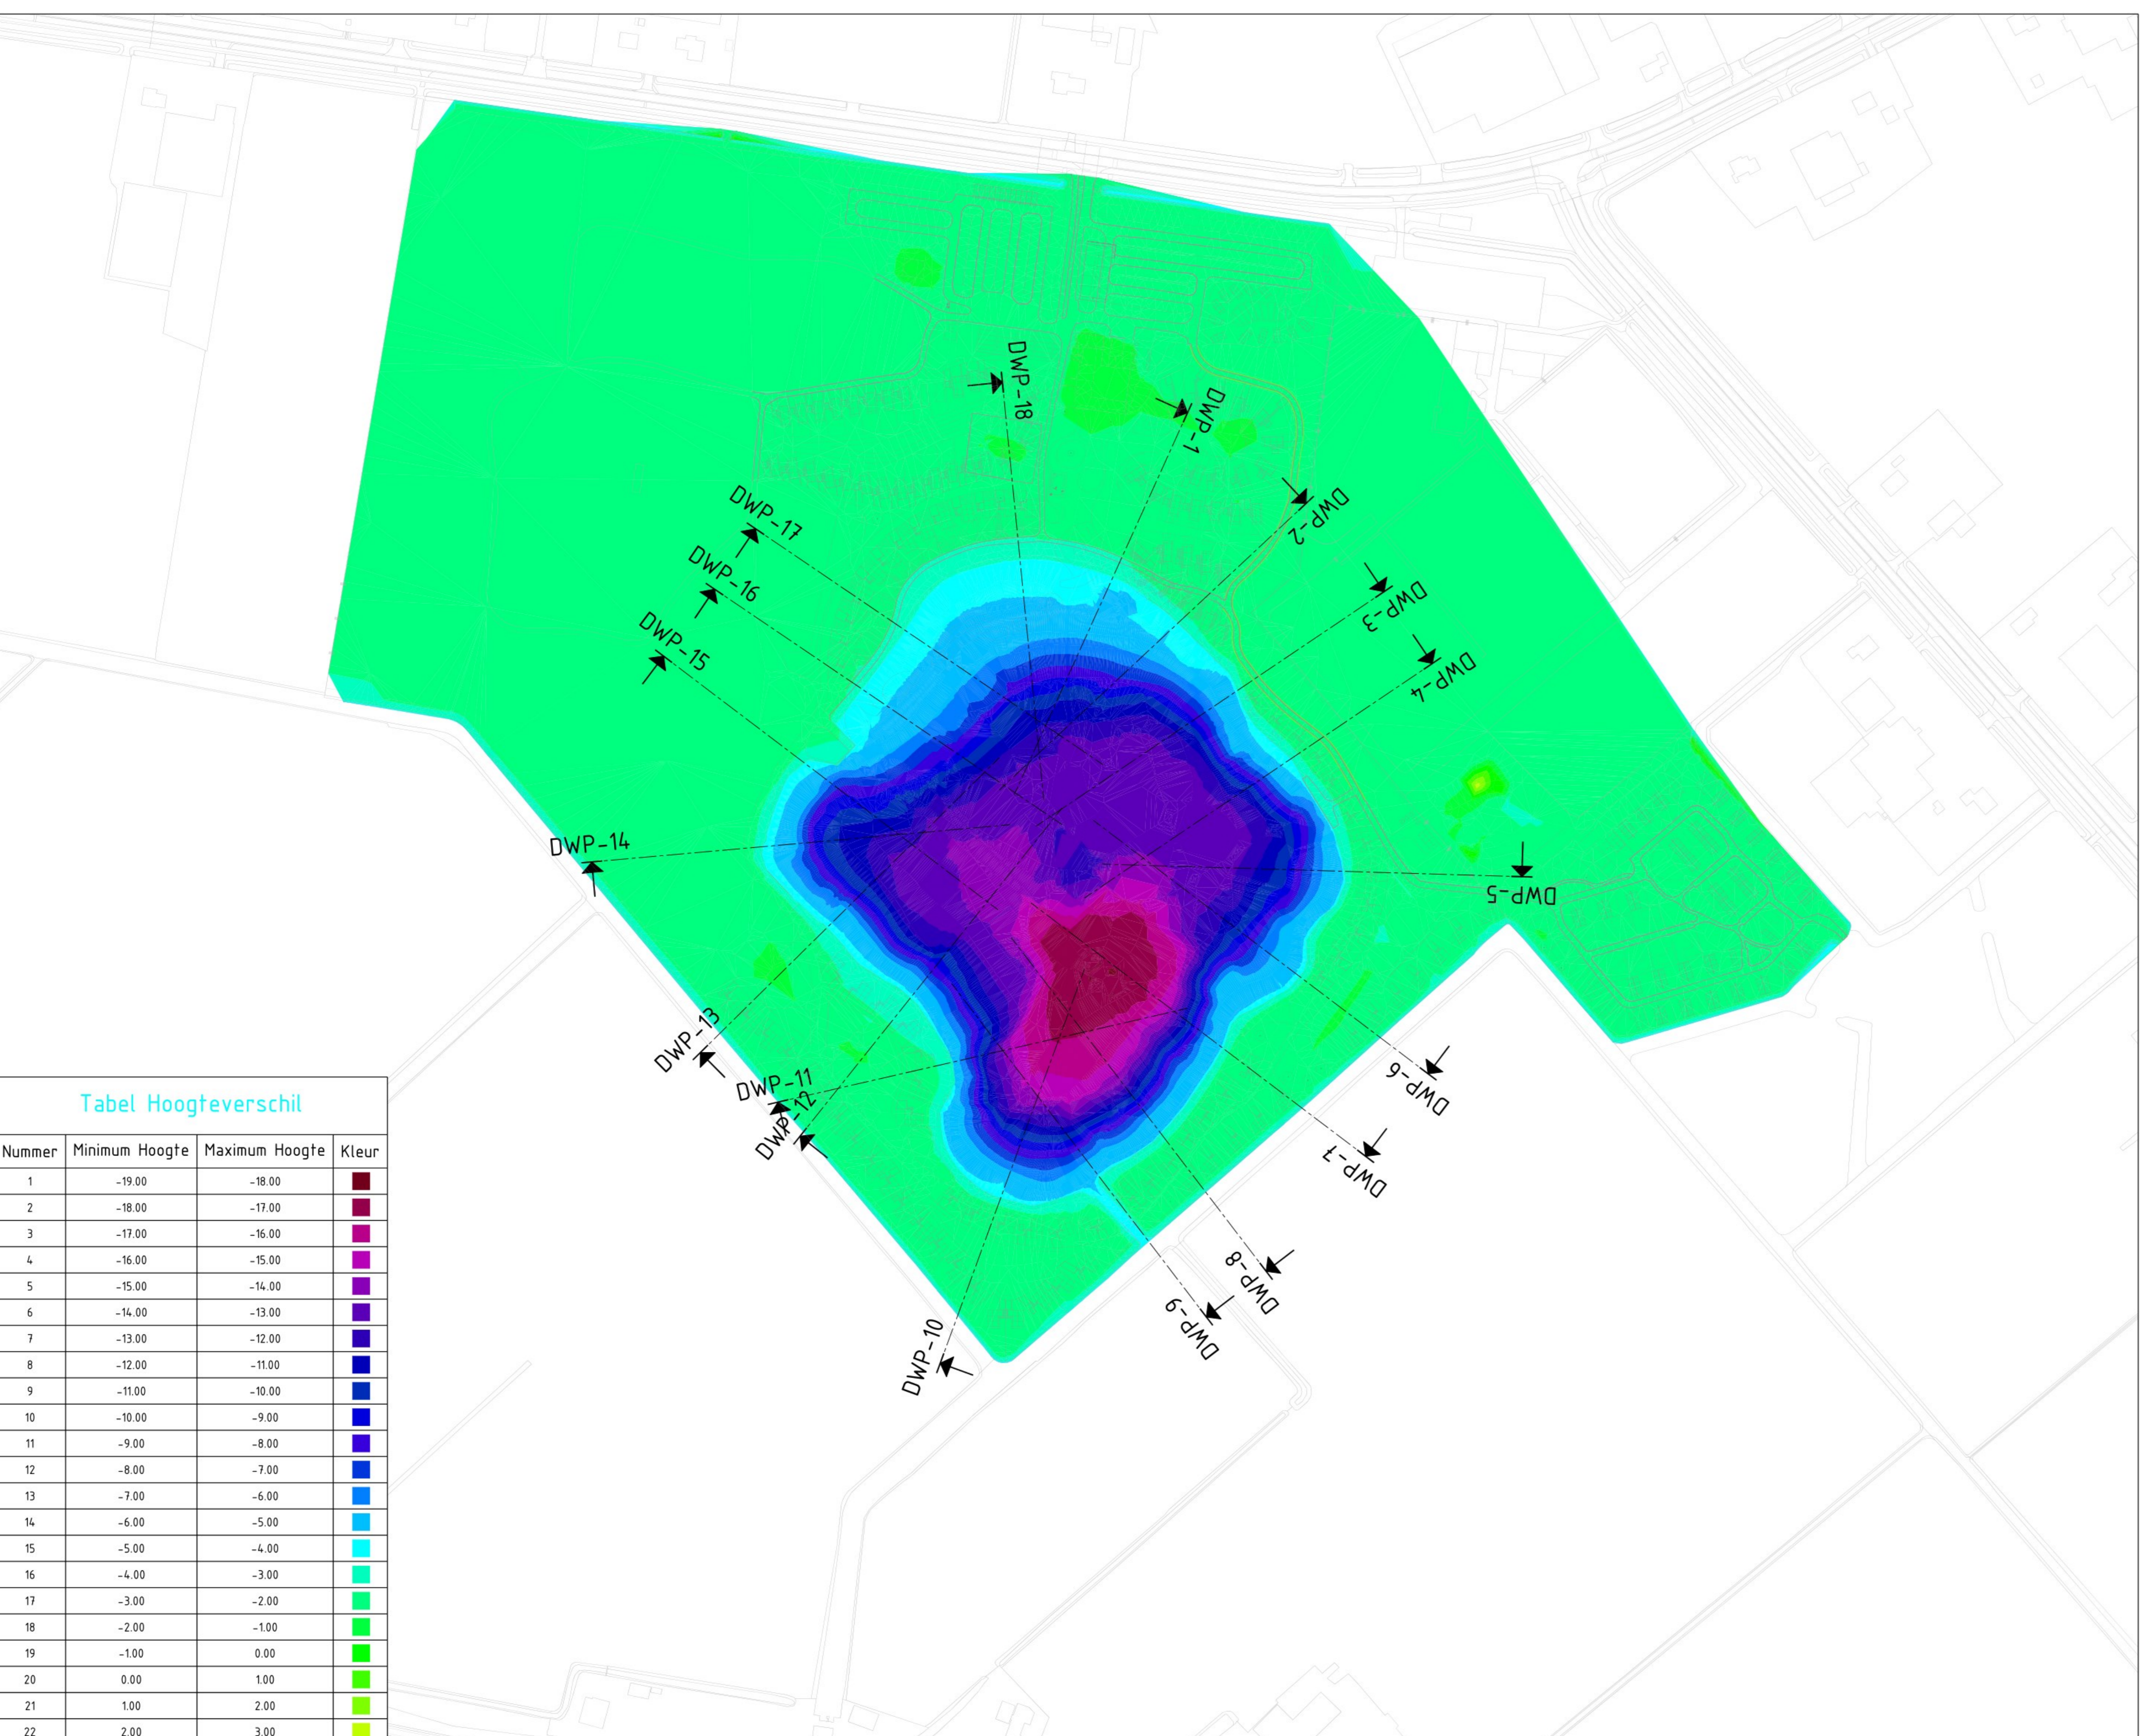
DWP-18
DWP-1
DWP-2
DWP-17
DWP-16
DWP-3
DWP-15
DWP-4
DWP-14
DWP-5
DWP-13
DWP-11
DWP-12
DWP-6
DWP-7
DWP-8
DWP-9
DWP-10

Tabel Hoogteverschil

| Nummer | Minimum Hoogte | Maximum Hoogte | Kleur |
|---|---|---|---|
| 1 | -19.00 | -18.00 | |
| 2 | -18.00 | -17.00 | |
| 3 | -17.00 | -16.00 | |
| 4 | -16.00 | -15.00 | |
| 5 | -15.00 | -14.00 | |
| 6 | -14.00 | -13.00 | |
| 7 | -13.00 | -12.00 | |
| 8 | -12.00 | -11.00 | |
| 9 | -11.00 | -10.00 | |
| 10 | -10.00 | -9.00 | |
| 11 | -9.00 | -8.00 | |
| 12 | -8.00 | -7.00 | |
| 13 | -7.00 | -6.00 | |
| 14 | -6.00 | -5.00 | |
| 15 | -5.00 | -4.00 | |
| 16 | -4.00 | -3.00 | |
| 17 | -3.00 | -2.00 | |
| 18 | -2.00 | -1.00 | |
| 19 | -1.00 | 0.00 | |
| 20 | 0.00 | 1.00 | |
| 21 | 1.00 | 2.00 | |
| 22 | 2.00 | 3.00 | |